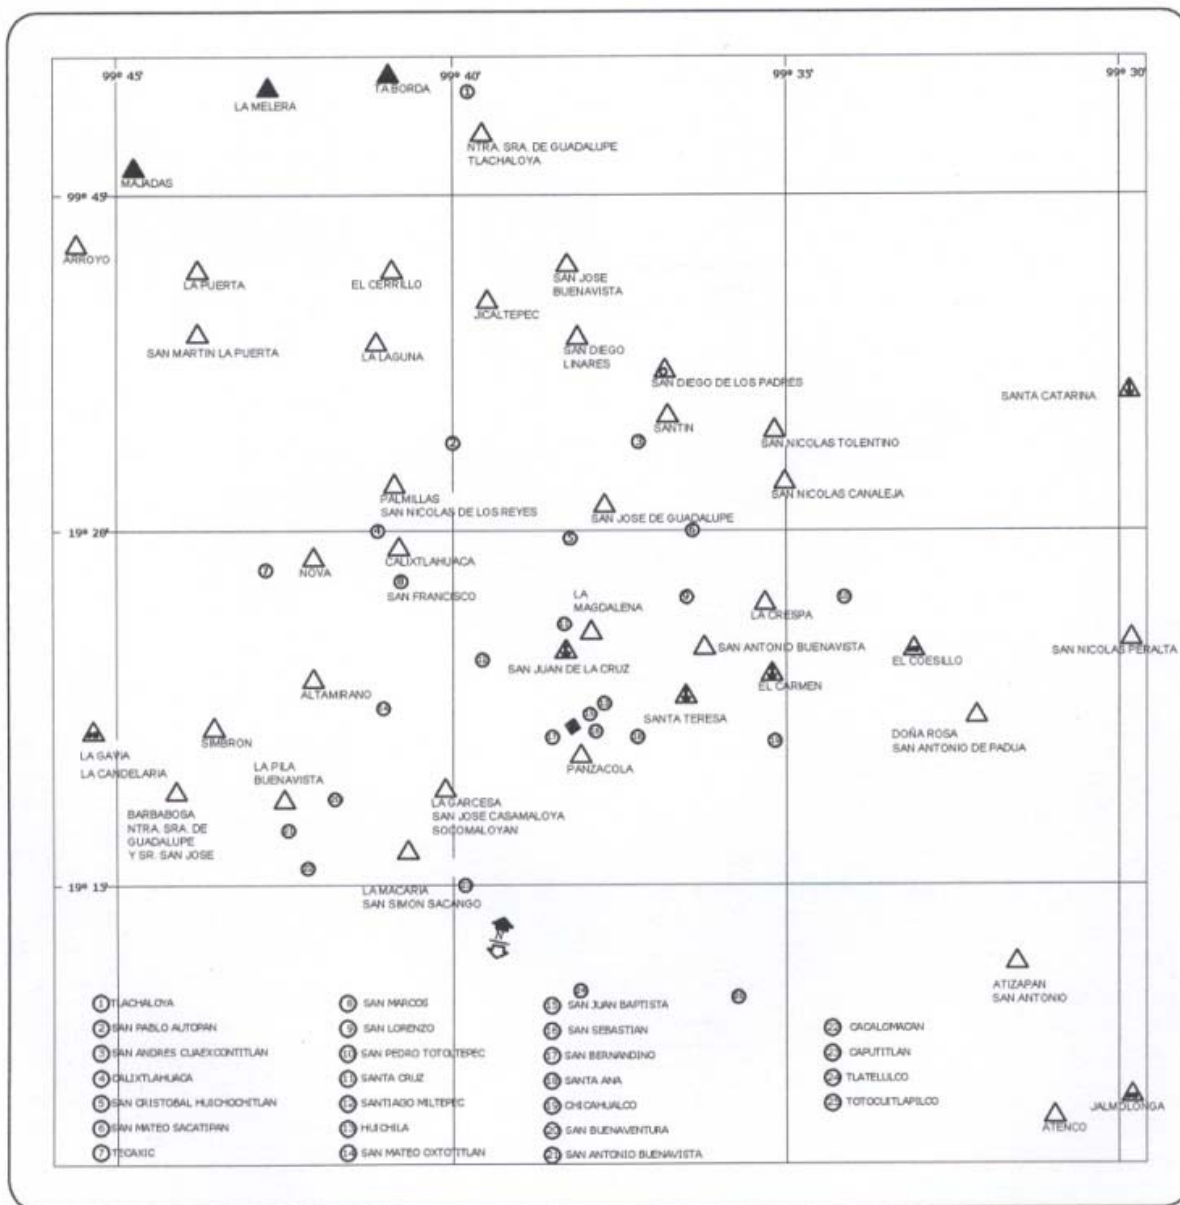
99º 45' 99º 40' 99º 35' 99º 30'

LA MELERA

LA BORDA

NTRA. SRA. DE GUADALUPE TLACHALOYA

MAJADAS

99º 45'

ARROYO

LA PUERTA

EL CERRILLO

SAN JOSE BUENAVISTA

JICALTEPEC

SAN MARTIN LA PUERTA

LA LAGUNA

SAN DIEGO LINARES

SAN DIEGO DE LOS PADRES

SANTA CATARINA

SANTIN

SAN NICOLAS TOLENTINO

SAN NICOLAS CANALEJA

PALMILLAS

SAN NICOLAS DE LOS REYES

SAN JOSE DE GUADALUPE

19º 20'

NOVA

CALIXTLAHUACA

SAN FRANCISCO

LA MAGDALENA

LA CRESPA

SAN ANTONIO BUENAVISTA

EL COESILLO

SAN NICOLAS PERALTA

SAN JUAN DE LA CRUZ

EL CARMEN

ALTAMIRANO

SANTA TERESA

LA GAVIA

SIMBRON

DOÑA ROSA

SAN ANTONIO DE PADUA

LA CANDELARIA

LA PILA BUENAVISTA

PANZACOLA

BARBABOSA

NTRA. SRA. DE GUADALUPE Y SR. SAN JOSE

LA GARCESA

SAN JOSE CASAMALOYA

SOCOMALOYAN

19º 15'

LA MACARIA

SAN SIMON SACANGO

ATIZAPAN

SAN ANTONIO

JALMOLONGA

ATENCO

1 TLACHALOYA
2 SAN PABLO AUTOPAN
3 SAN ANDRES CUAEXCONTITLAN
4 CALIXTLAHUACA
5 SAN CRISTOBAL HUICHOCHITLAN
6 SAN MATEO SACATIPAN
7 TECAXIC
8 SAN MARCOS
9 SAN LORENZO
10 SAN PEDRO TOTOLTEPEC
11 SANTA CRUZ
12 SANTIAGO MILTEPEC
13 HUICHILA
14 SAN MATEO OXTOTITLAN
15 SAN JUAN BAPTISTA
16 SAN SEBASTIAN
17 SAN BERNANDINO
18 SANTA ANA
19 CHICAHUALCO
20 SAN BUENAVENTURA
21 SAN ANTONIO BUENAVISTA
22 CACALOMACAN
23 CAPUTITLAN
24 TLATELULCO
25 TOTOCUITLAPILCO